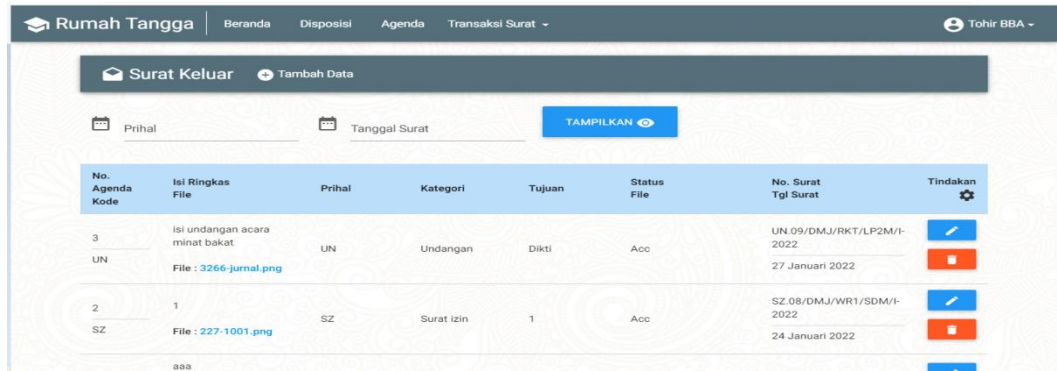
Rumah Tangga Beranda Disposisi Agenda Transaksi Surat ▾ Tohir BBA ▾

Surat Keluar Tambah Data

Prihal

Tanggal Surat

TAMPILKAN

| No. Agenda Kode | Isi Ringkas File | Prihal | Kategori | Tujuan | Status File | No. Surat Tgl Surat | Tindakan |
|---|---|---|---|---|---|---|---|
| 3 UN | isi undangan acara minat bakat File : 3266-jurnal.png | UN | Undangan | Dikti | Acc | UN.09/DMJ/RKT/LP2M/I-2022 27 Januari 2022 | |
| 2 SZ | 1 File : 227-1001.png | SZ | Surat izin | 1 | Acc | SZ.08/DMJ/WR1/SDM/I-2022 24 Januari 2022 | |
| | aaa | | | | | | |